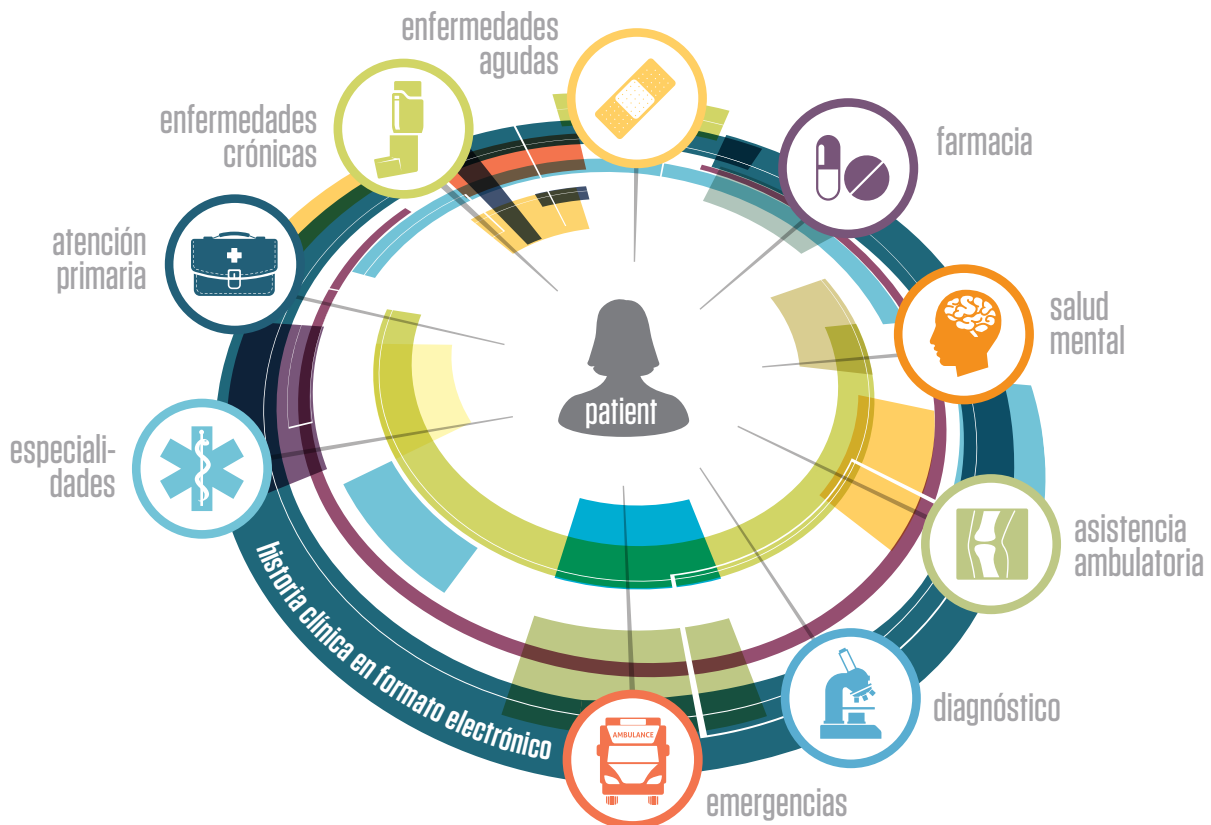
enfermedades agudas

enfermedades crónicas

farmacia

atención primaria

salud mental

patient

especialidades

asistencia ambulatoria

historia clínica en formato electrónico

AMBULANCE

diagnóstico

emergencias